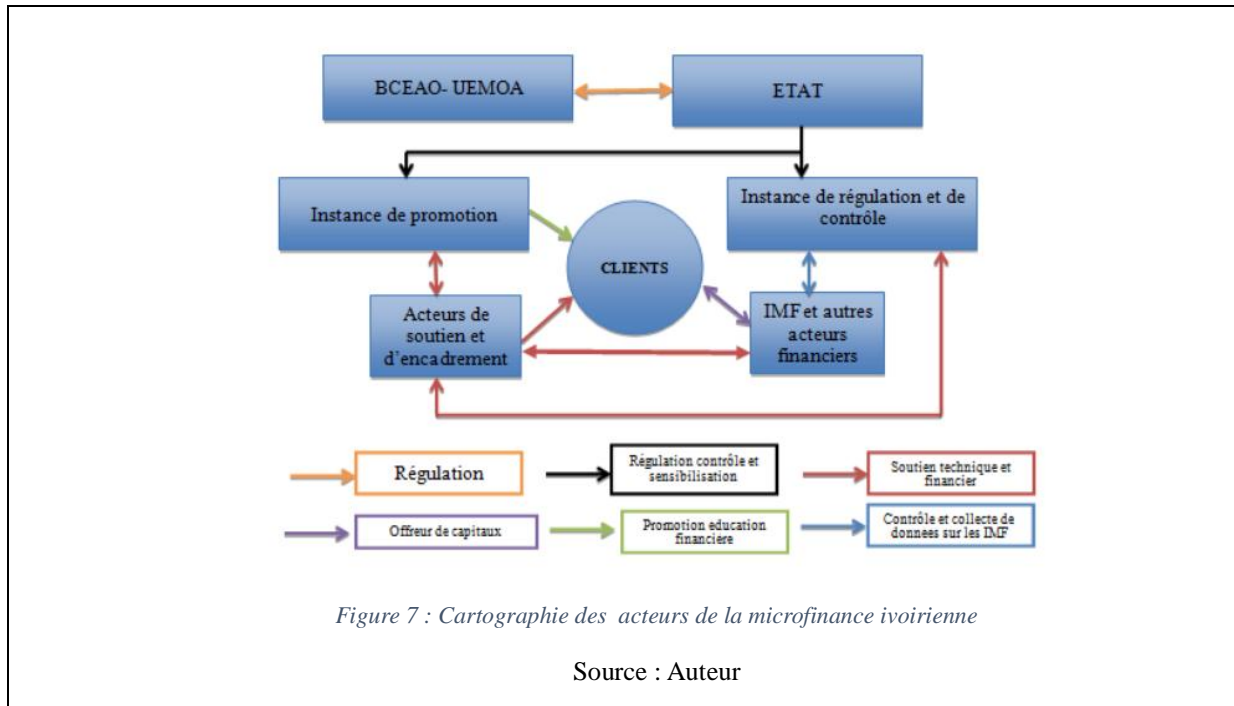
BCEAO- UEMOA

ETAT

Instance de promotion

Instance de régulation et de contrôle

CLIENTS

Acteurs de soutien et d'encadrement

IMF et autres acteurs financiers

Régulation

Régulation contrôle et sensibilisation

Soutien technique et financier

Offreur de capitaux

Promotion education financière

Contrôle et collecte de donnees sur les IMF

Figure 7 : Cartographie des acteurs de la microfinance ivoirienne

Source : Auteur